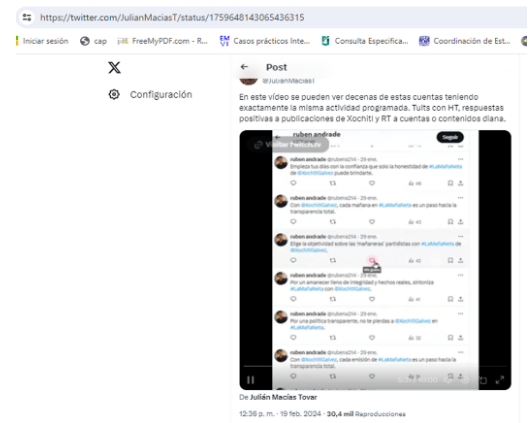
https://twitter.com/JulianMaciasT/status/1759648143065436315

Iniciar sesión cap FreeMyPDF.com - R... Casos prácticos Inte... Consulta Especifica... Coordinación de Est...

Configuración

Post

@JulianMacias1

En este video se pueden ver decenas de estas cuentas teniendo exactamente la misma actividad programada. Tuits con HT, respuestas positivas a publicaciones de Xochitl y RT a cuentas o contenidos diana.

ruben andrade

Seguir

Visitar Twitter

ruben andrade @rubenz214 · 29 ene.
Empieza tus días con la confianza que solo la honestidad de #LaMañaNeta de @XochitlGalvez puede brindarte.

ruben andrade @rubenz214 · 29 ene.
Con @XochitlGalvez, cada mañana en #LaMañaNeta es un paso hacia la transparencia total.

ruben andrade @rubenz214 · 29 ene.
Elige la objetividad sobre las 'mañaneras' partidistas con #LaMañaNeta de @XochitlGalvez.

ruben andrade @rubenz214 · 29 ene.
Por un amanecer lleno de integridad y hechos reales, sintoniza #LaMañaNeta con @XochitlGalvez.

ruben andrade @rubenz214 · 29 ene.
Por una política transparente, no te pierdas a @XochitlGalvez en #LaMañaNeta.

ruben andrade @rubenz214 · 29 ene.
Con @XochitlGalvez, cada emisión de #LaMañaNeta es un paso hacia la transparencia total.

De Julián Macías Tovar

12:36 p. m. · 19 feb. 2024 · 30,4 mil Reproducciones